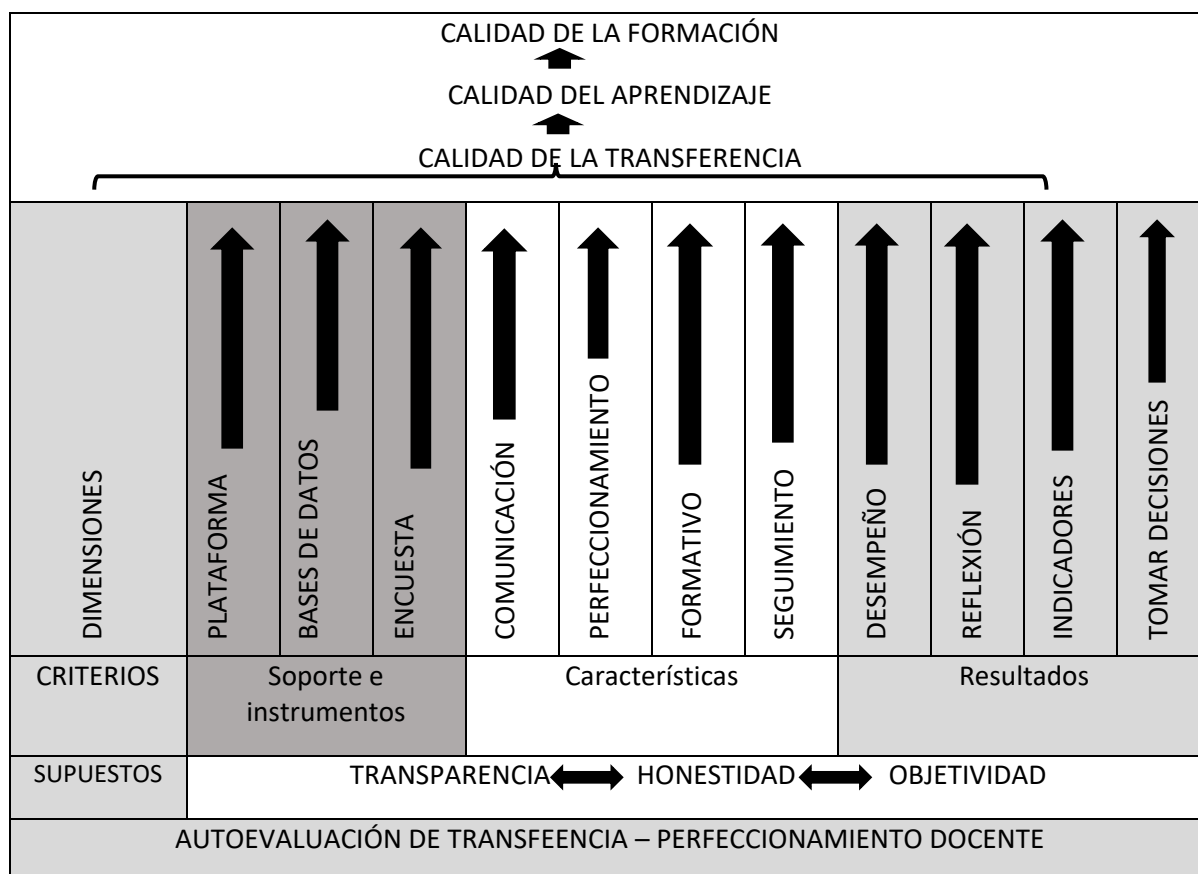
CALIDAD DE LA FORMACIÓN

CALIDAD DEL APRENDIZAJE

CALIDAD DE LA TRANSFERENCIA

| DIMENSIONES | PLATAFORMA | BASES DE DATOS | ENCUESTA | COMUNICACIÓN | PERFECCIONAMIENTO | FORMATIVO | SEGUIMIENTO | DESEMPEÑO | REFLEXIÓN | INDICADORES | TOMAR DECISIONES |
|---|---|---|---|---|---|---|---|---|---|---|---|
| CRITERIOS | Soporte e instrumentos | | | Características | | | | Resultados | | | |
| SUPUESTOS | TRANSPARENCIA HONESTIDAD OBJETIVIDAD | | | | | | | | | | |

AUTOEVALUACIÓN DE TRANSFEENCIA – PERFECCIONAMIENTO DOCENTE